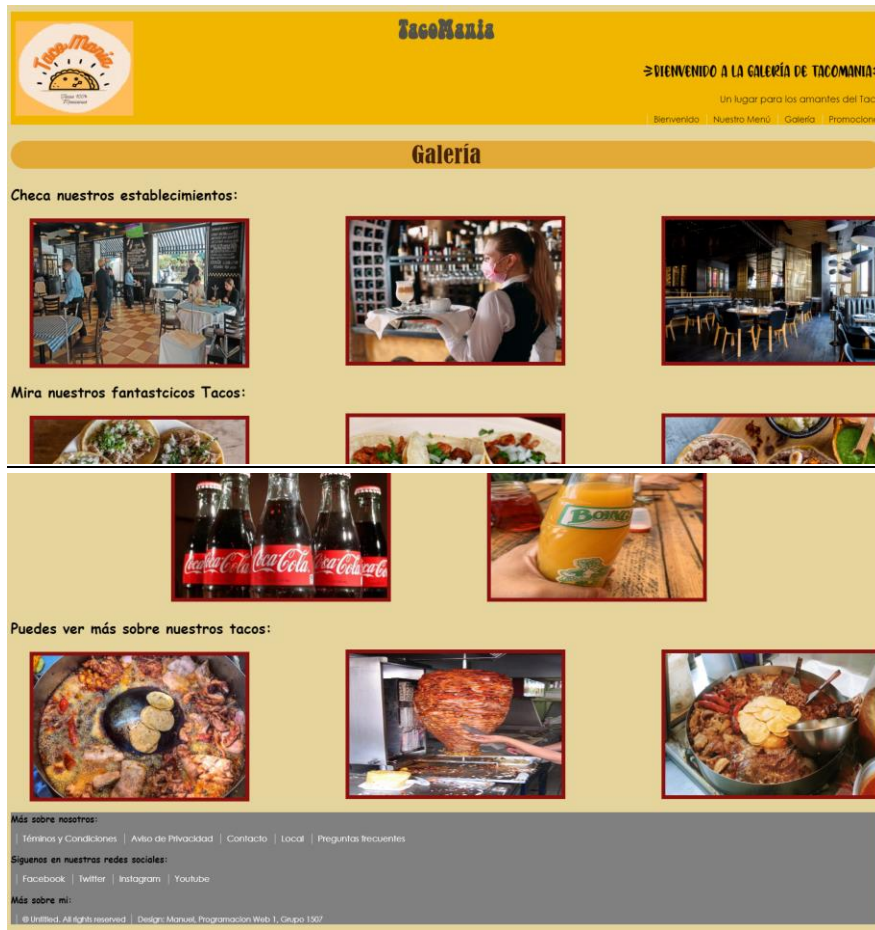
TacoMania

Taco Mania

¡BIENVENIDO A LA GALERÍA DE TACOMANIA!

Un lugar para los amantes del Tac

Bienvenido Nuestro Menú Galería Promocione

Galería

Checa nuestros establecimientos:

Mira nuestros fantastcicos Tacos:

Coca-Cola Coca-Cola Coca-Cola Coca-Cola Coca-Cola

Boing

Puedes ver más sobre nuestros tacos:

Más sobre nosotros:

Términos y Condiciones | Aviso de Privacidad | Contacto | Local | Preguntas frecuentes

Siguenos en nuestras redes sociales:

Facebook | Twitter | Instagram | Youtube

Más sobre mi:

© Untitled. All rights reserved | Design: Manuel, Programacion Web 1, Grupo 1507